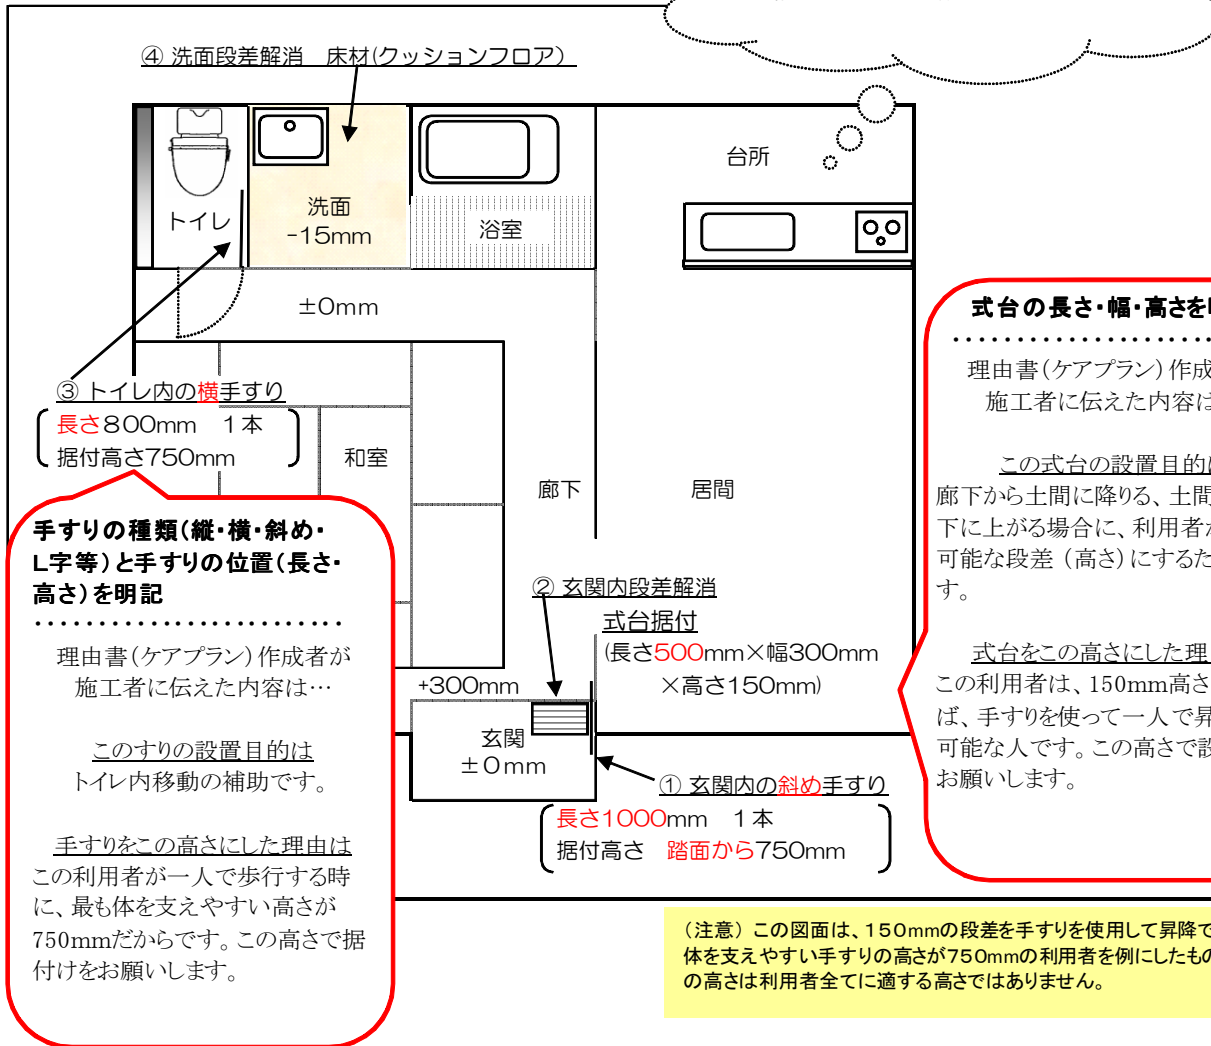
④ 洗面段差解消　床材(クッションフロア)

トイレ

洗面
-15mm

浴室

台所

±0mm

③ トイレ内の横手すり
長さ800mm　１本
据付高さ750mm

和室

廊下

居間

手すりの種類(縦・横・斜め・L字等)と手すりの位置(長さ・高さ)を明記

理由書(ケアプラン)作成者が施工者に伝えた内容は…

このすりの設置目的は
トイレ内移動の補助です。

手すりをこの高さにした理由は
この利用者が一人で歩行する時に、最も体を支えやすい高さが750mmだからです。この高さで据付けをお願いします。

② 玄関内段差解消
式台据付
(長さ500mm×幅300mm
×高さ150mm)

+300mm

玄関
±0mm

① 玄関内の斜め手すり
長さ1000mm　１本
据付高さ　踏面から750mm

式台の長さ・幅・高さを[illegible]

理由書(ケアプラン)作成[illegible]
施工者に伝えた内容は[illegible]

この式台の設置目的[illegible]
廊下から土間に降りる、土間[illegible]下に上がる場合に、利用者が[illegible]可能な段差（高さ）にするた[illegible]す。

式台をこの高さにした理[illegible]
この利用者は、150mm高さ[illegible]ば、手すりを使って一人で昇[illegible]可能な人です。この高さで設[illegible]お願いします。

（注意）この図面は、150mmの段差を手すりを使用して昇降で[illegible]体を支えやすい手すりの高さが750mmの利用者を例にしたもの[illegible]の高さは利用者全てに適する高さではありません。